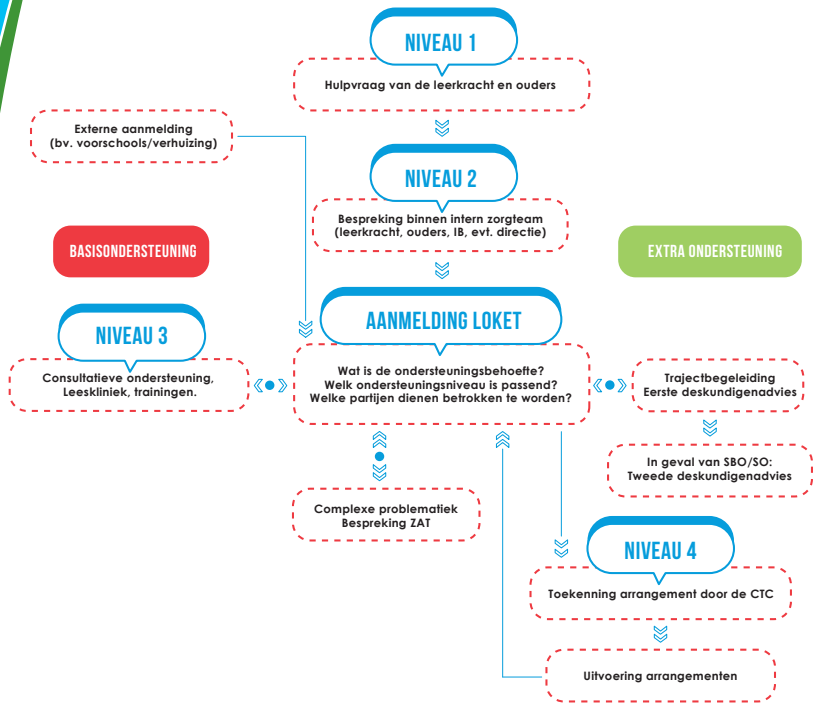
NIVEAU 1

Hulpvraag van de leerkracht en ouders

Externe aanmelding (bv. voorschools/verhuizing)

NIVEAU 2

Bespreking binnen intern zorgteam (leerkracht, ouders, IB, evt. directie)

BASISONDERSTEUNING

EXTRA ONDERSTEUNING

NIVEAU 3

Consultatieve ondersteuning, Leeskliniek, trainingen.

AANMELDING LOKET

Wat is de ondersteuningsbehoefte? Welk ondersteuningsniveau is passend? Welke partijen dienen betrokken te worden?

Trajectbegeleiding Eerste deskundigenadvies

In geval van SBO/SO: Tweede deskundigenadvies

Complexe problematiek Bespreking ZAT

NIVEAU 4

Toekenning arrangement door de CTC

Uitvoering arrangementen